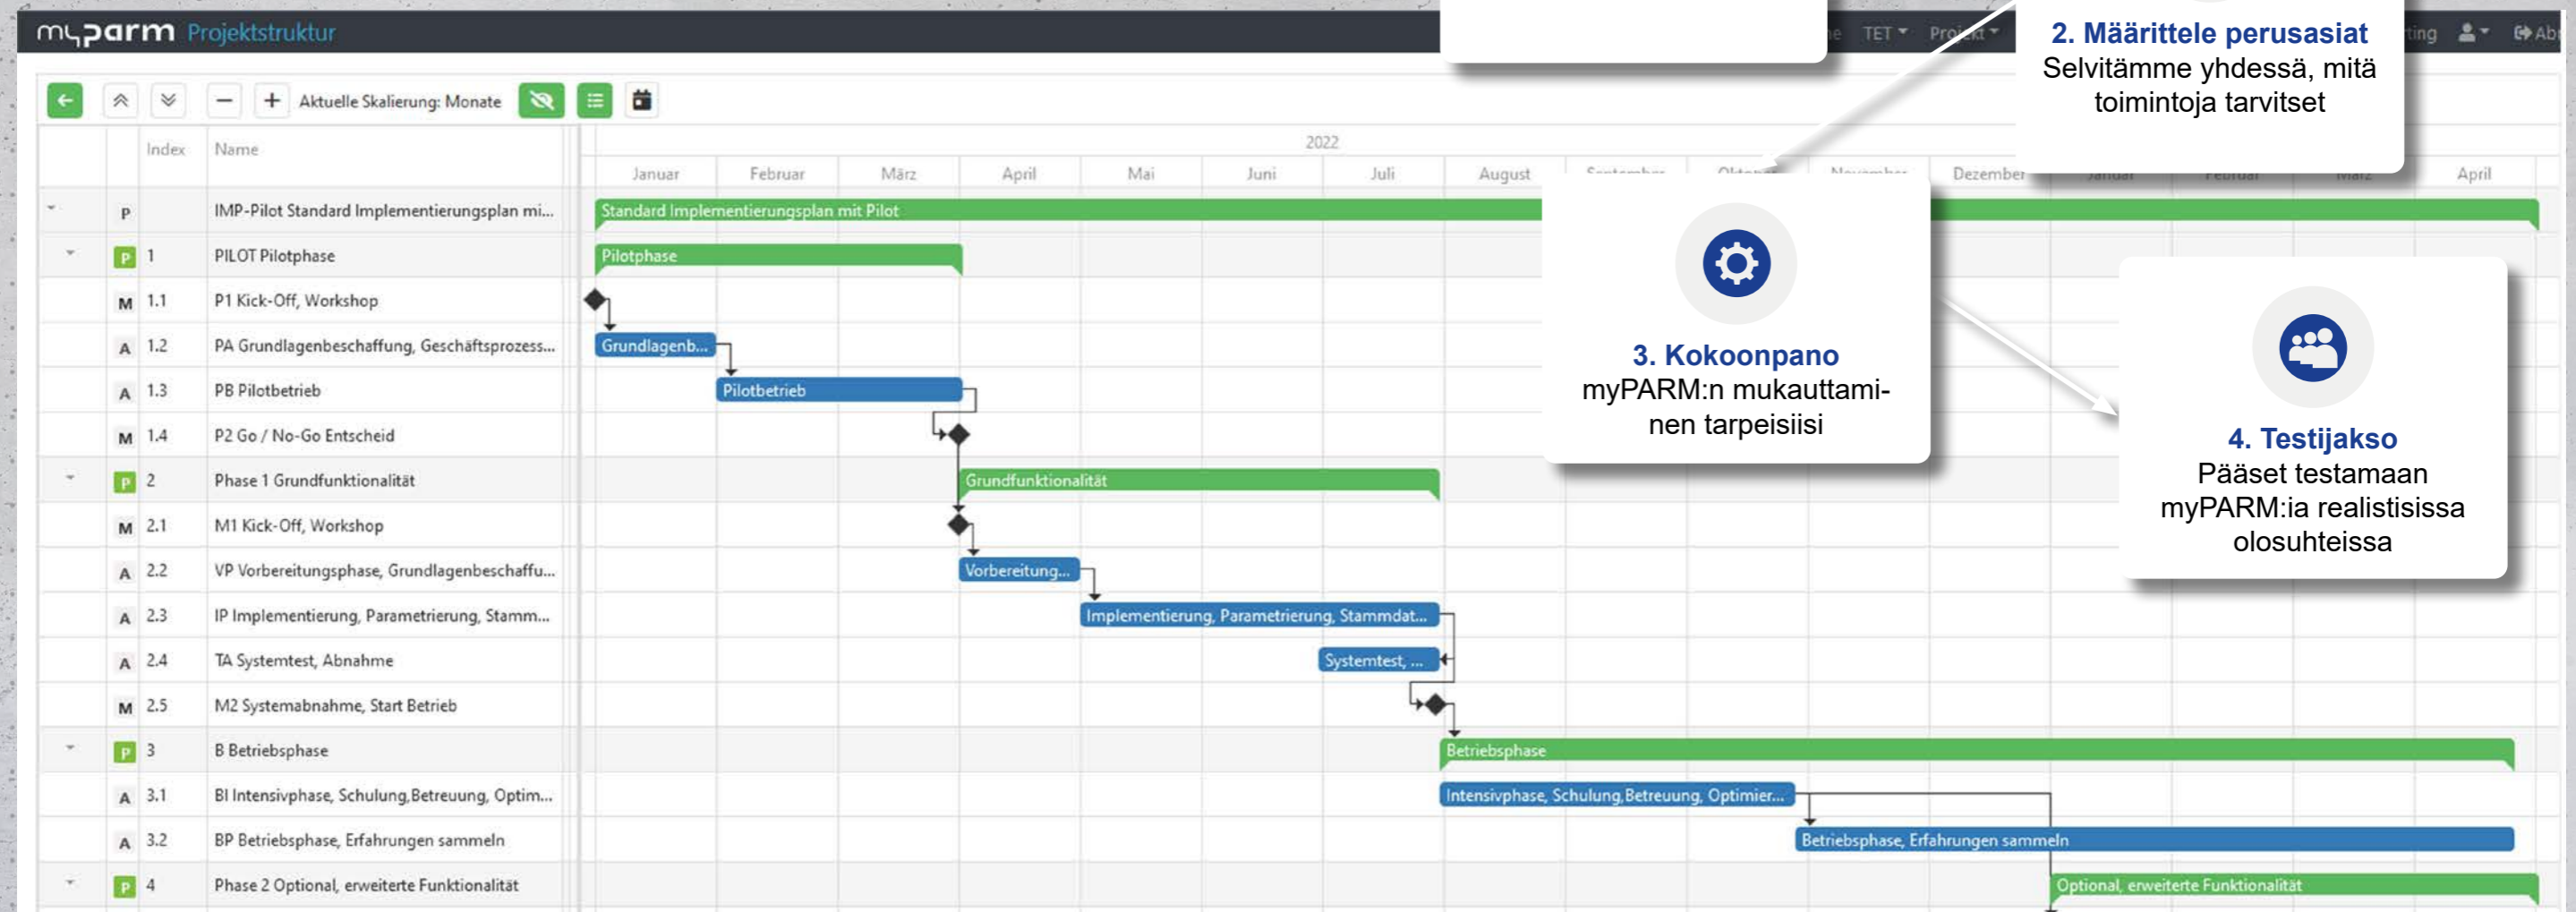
myparm Projektstruktur

TET Projekt ting Abi

Aktuelle Skalierung: Monate

2. Määrittele perusasiat
Selvitämme yhdessä, mitä toimintoja tarvitset

| | Index | Name |
|---|---|---|
| P | | IMP-Pilot Standard Implementierungsplan mi... |
| P | 1 | PILOT Pilotphase |
| M | 1.1 | P1 Kick-Off, Workshop |
| A | 1.2 | PA Grundlagenbeschaffung, Geschäftsprozess... |
| A | 1.3 | PB Pilotbetrieb |
| M | 1.4 | P2 Go / No-Go Entscheid |
| P | 2 | Phase 1 Grundfunktionalität |
| M | 2.1 | M1 Kick-Off, Workshop |
| A | 2.2 | VP Vorbereitungsphase, Grundlagenbeschaffu... |
| A | 2.3 | IP Implementierung, Parametrierung, Stamm... |
| A | 2.4 | TA Systemtest, Abnahme |
| M | 2.5 | M2 Systemabnahme, Start Betrieb |
| P | 3 | B Betriebsphase |
| A | 3.1 | BI Intensivphase, Schulung,Betreuung, Optim... |
| A | 3.2 | BP Betriebsphase, Erfahrungen sammeln |
| P | 4 | Phase 2 Optional, erweiterte Funktionalität |

2022
Januar Februar März April Mai Juni Juli August Dezember April

Standard Implementierungsplan mit Pilot
Pilotphase
Grundlagenb...
Pilotbetrieb
Grundfunktionalität
Vorbereitung...
Implementierung, Parametrierung, Stammdat...
Systemtest, ...
Betriebsphase
Intensivphase, Schulung,Betreuung, Optimier...
Betriebsphase, Erfahrungen sammeln
Optional, erweiterte Funktionalität

3. Kokoonpano
myPARM:n mukauttaminen tarpeisiisi

4. Testijakso
Pääset testamaan myPARM:ia realistisissa olosuhteissa